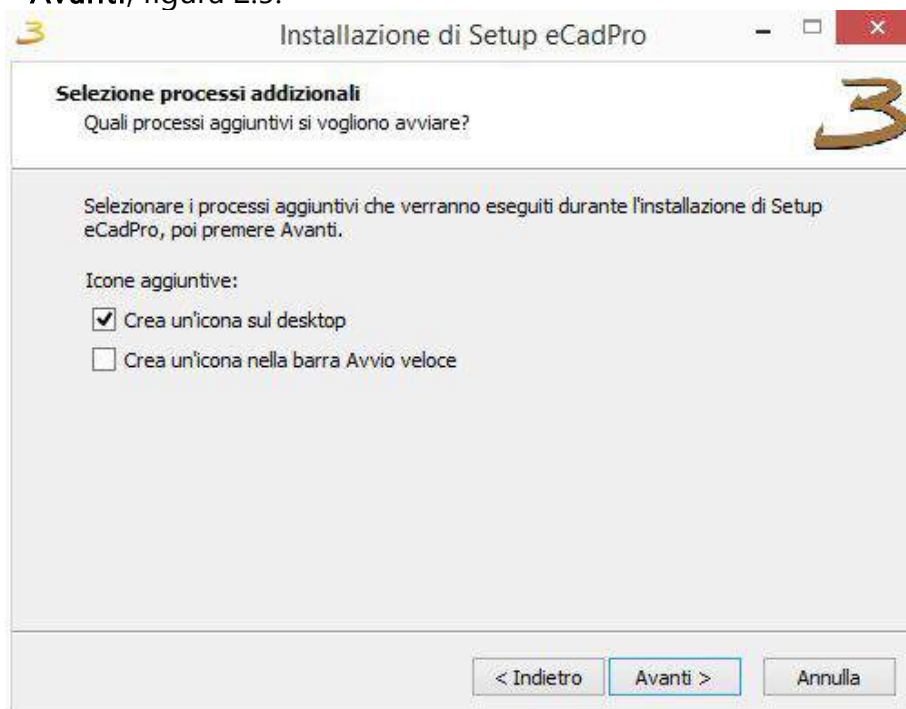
Avanti, figura 2.5.

Installazione di Setup eCadPro

Selezione processi addizionali
Quali processi aggiuntivi si vogliono avviare?

Selezionare i processi aggiuntivi che verranno eseguiti durante l'installazione di Setup eCadPro, poi premere Avanti.

Icone aggiuntive:

☑ Crea un'icona sul desktop

☐ Crea un'icona nella barra Avvio veloce

< Indietro | Avanti > | Annulla